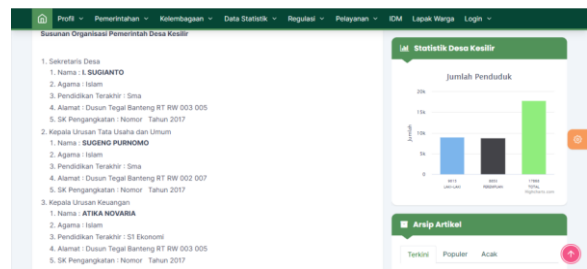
Profil ˅ Pemerintahan ˅ Kelembagaan ˅ Data Statistik ˅ Regulasi ˅ Pelayanan ˅ IDM Lapak Warga Login ˅

Susunan Organisasi Pemerintah Desa Kesilir

1. Sekretaris Desa
1. Nama : I. SUGIANTO
2. Agama : Islam
3. Pendidikan Terakhir : Sma
4. Alamat : Dusun Tegal Banteng RT RW 003 005
5. SK Pengangkatan : Nomor Tahun 2017
2. Kepala Urusan Tata Usaha dan Umum
1. Nama : SUGENG PURNOMO
2. Agama : Islam
3. Pendidikan Terakhir : Sma
4. Alamat : Dusun Tegal Banteng RT RW 002 007
5. SK Pengangkatan : Nomor Tahun 2017
3. Kepala Urusan Keuangan
1. Nama : ATIKA NOVARIA
2. Agama : Islam
3. Pendidikan Terakhir : S1 Ekonomi
4. Alamat : Dusun Tegal Banteng RT RW 003 005
5. SK Pengangkatan : Nomor Tahun 2017

Statistik Desa Kesilir

Jumlah Penduduk

20k
15k
10k
5k
0

Jumlah

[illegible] LAKI-LAKI
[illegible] PEREMPUAN
17884 TOTAL

Highcharts.com

Arsip Artikel

Terkini Populer Acak